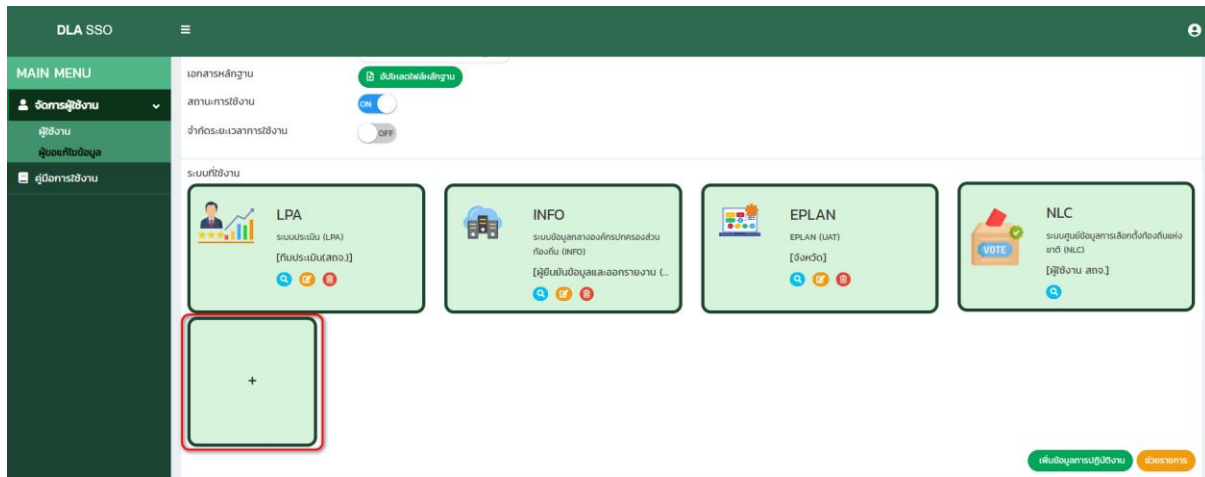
DLA SSO

MAIN MENU

จัดการผู้ใช้งาน

ผู้ใช้งาน

ผู้ขอแก้ไขข้อมูล

คู่มือการใช้งาน

เอกสารหลักฐาน

อัปโหลดไฟล์หลักฐาน

สถานะการใช้งาน

ON

จำกัดระยะเวลาการใช้งาน

OFF

ระบบที่ใช้งาน

LPA

ระบบประเมิน (LPA)

[ทีมประเมิน(สถจ.)]

INFO

ระบบข้อมูลกลางองค์กรปกครองส่วนท้องถิ่น (INFO)

[ผู้ยืนยันข้อมูลและออกรายงาน (...

EPLAN

EPLAN (UAT)

[จังหวัด]

NLC

ระบบศูนย์ข้อมูลการเลือกตั้งท้องถิ่นแห่งชาติ (NLC)

[ผู้ใช้งาน สถจ.]

VOTE

+

เพิ่มข้อมูลการปฏิบัติงาน

ช่วยราชการ